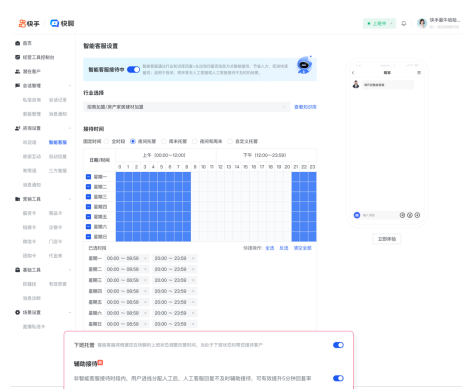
快手 | 快聘

上班中

首页

经营工具和帮助

我的客户

会话管理

消息设置

智能客服

智能客服设置

智能客服接待中

行业选择

招聘加盟/房产家居建材加盟

查看和切换

接待时间

固定时间 全时段 夜间托管 周末托管 夜间周周末 自定义托管

上午 (00:00～12:00) 下午 (12:00～23:59)

日期/时间

0 1 2 3 4 5 6 7 8 9 10 11 12 13 14 15 16 17 18 19 20 21 22 23

星期一

星期二

星期三

星期四

星期五

星期六

星期日

已选时段

快捷操作： 全选 反选 清空全部

星期一 00:00 ～ 09:59 23:00 ～ 23:59

星期二 00:00 ～ 09:59 23:00 ～ 23:59

星期三 00:00 ～ 09:59 23:00 ～ 23:59

星期四 00:00 ～ 09:59 23:00 ～ 23:59

星期五 00:00 ～ 09:59 23:00 ～ 23:59

星期六 00:00 ～ 09:59 23:00 ～ 23:59

星期日 00:00 ～ 09:59 23:00 ～ 23:59

立即体验

下班托管

辅助接待

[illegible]